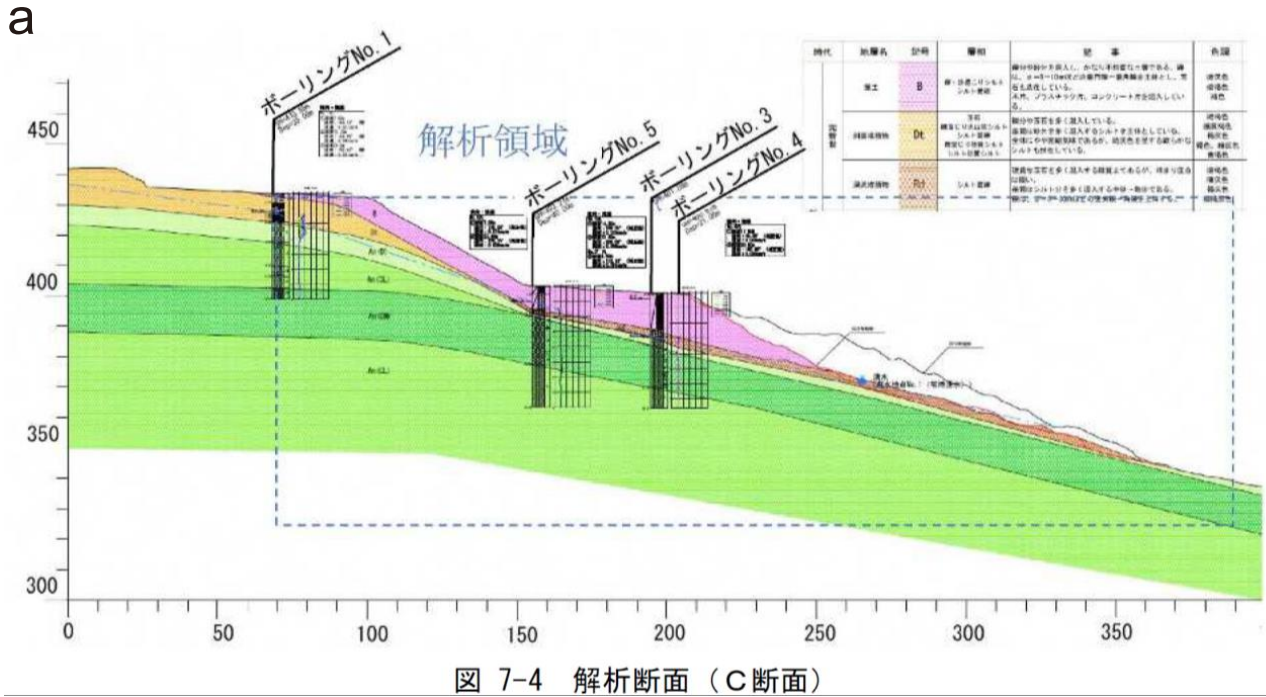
a

ボーリングNo.1

解析領域

ボーリングNo.5

ボーリングNo.3

ボーリングNo.4

| 時代 | 地層名 | 記号 | 層相 | 記事 | 色調 |
|---|---|---|---|---|---|
| 完新世 | 盛土 | B | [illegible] | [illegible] | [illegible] |
| | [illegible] | Dt | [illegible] | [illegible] | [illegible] |
| | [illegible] | Rd | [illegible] | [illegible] | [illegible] |

450

400

350

300

0

50

100

150

200

250

300

350

図 7-4 解析断面（C断面）